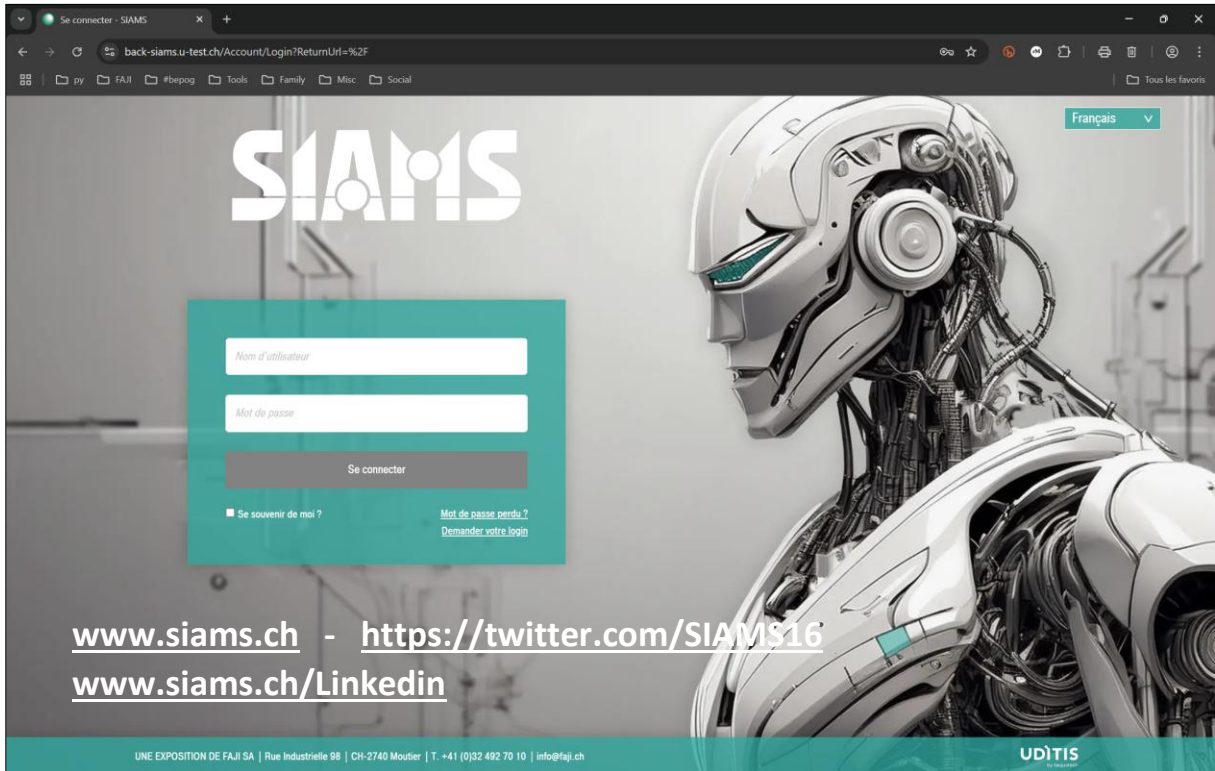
Se connecter - SIAMS

back-siams.u-test.ch/Account/Login?ReturnUrl=%2F

py FAJI #bepog Tools Family Misc Social

Tous les favoris

Français

SIAMS

Nom d'utilisateur

Mot de passe

Se connecter

Se souvenir de moi ?

Mot de passe perdu ?

Demander votre login

www.siams.ch - https://twitter.com/SIAMS16

www.siams.ch/Linkedin

UNE EXPOSITION DE FAJI SA | Rue Industrielle 98 | CH-2740 Moutier | T. +41 (0)32 492 70 10 | info@faji.ch

UDITIS